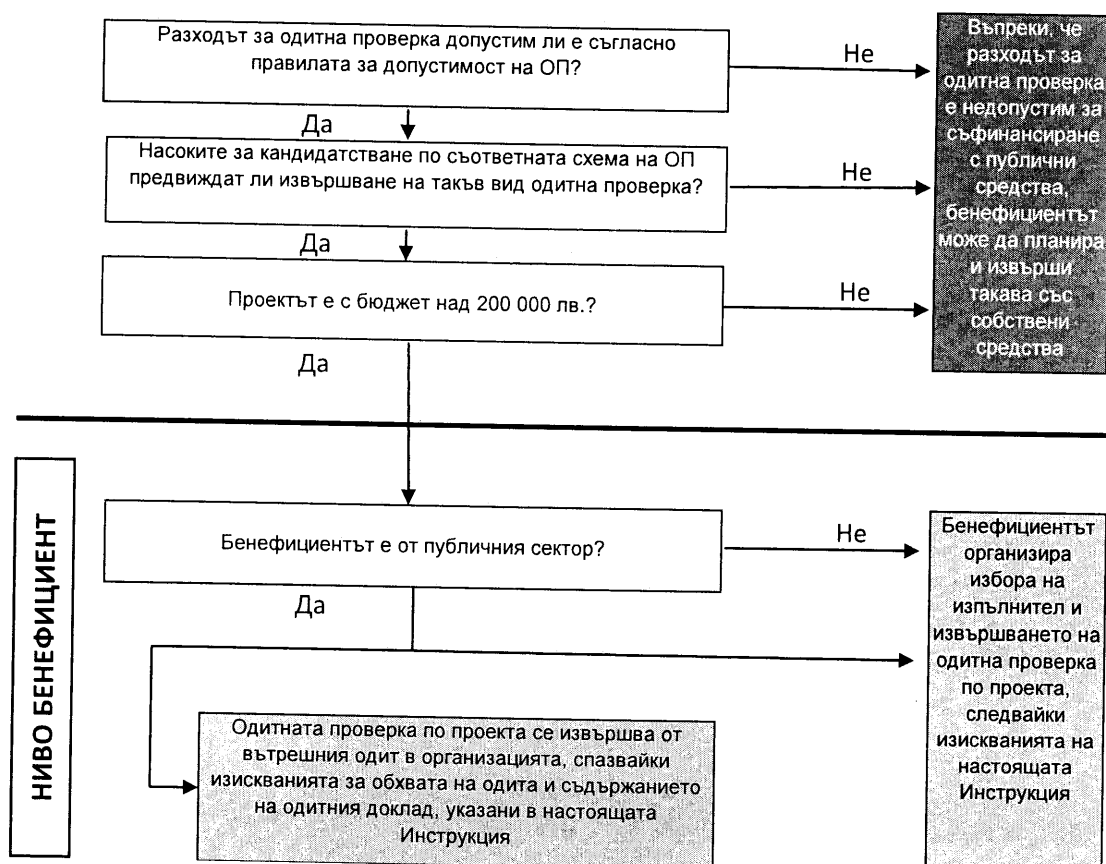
Разходът за одитна проверка допустим ли е съгласно правилата за допустимост на ОП?

Не

Въпреки, че разходът за одитна проверка е недопустим за съфинансиране с публични средства, бенефициентът може да планира и извърши такава със собствени средства

Да

Насоките за кандидатстване по съответната схема на ОП предвиждат ли извършване на такъв вид одитна проверка?

Не

Да

Проектът е с бюджет над 200 000 лв.?

Не

Да

НИВО БЕНЕФИЦИЕНТ

Бенефициентът е от публичния сектор?

Не

Бенефициентът организира избора на изпълнител и извършването на одитна проверка по проекта, следвайки изискванията на настоящата Инструкция

Да

Одитната проверка по проекта се извършва от вътрешния одит в организацията, спазвайки изискванията за обхвата на одита и съдържанието на одитния доклад, указани в настоящата Инструкция